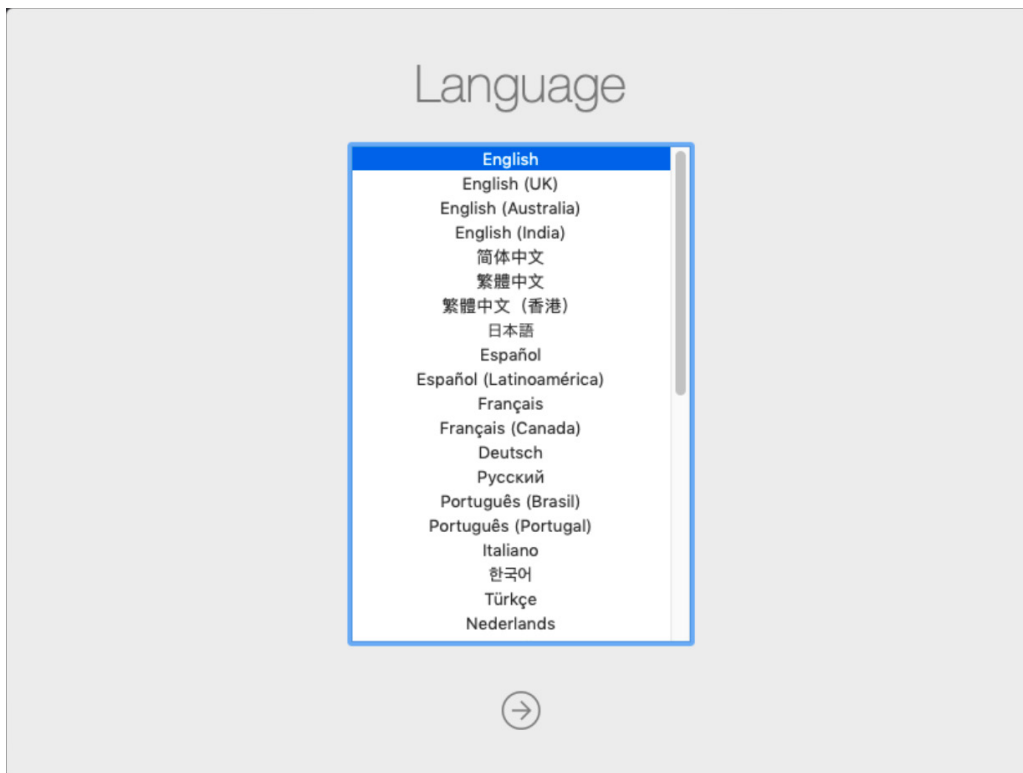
Language

English
English (UK)
English (Australia)
English (India)
简体中文
繁體中文
繁體中文（香港）
日本語
Español
Español (Latinoamérica)
Français
Français (Canada)
Deutsch
Русский
Português (Brasil)
Português (Portugal)
Italiano
한국어
Türkçe
Nederlands